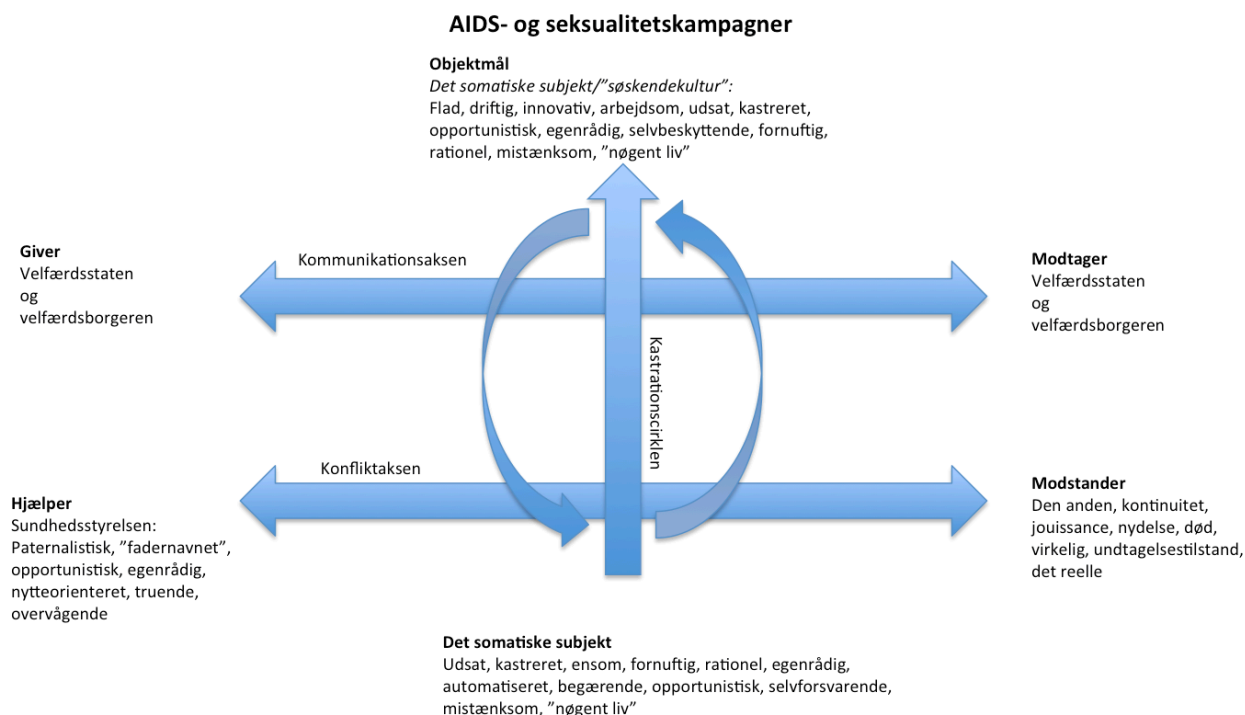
AIDS- og seksualitetskampagner

**Objektmål**
*Det somatiske subjekt/"søskendekultur":*
Flad, driftig, innovativ, arbejdsom, udsat, kastreret, opportunistisk, egenrådig, selvbeskyttende, fornuftig, rationel, mistænksom, "nøgent liv"

**Giver**
Velfærdsstaten og velfærdsborgeren

Kommunikationsaksen

**Modtager**
Velfærdsstaten og velfærdsborgeren

Kastrationscirklen

Konfliktaksen

**Hjælper**
Sundhedsstyrelsen: Paternalistisk, "fadernavnet", opportunistisk, egenrådig, nytteorienteret, truende, overvågende

**Modstander**
Den anden, kontinuitet, jouissance, nydelse, død, virkelig, undtagelsestilstand, det reelle

**Det somatiske subjekt**
Udsat, kastreret, ensom, fornuftig, rationel, egenrådig, automatiseret, begærende, opportunistisk, selvforsvarende, mistænksom, "nøgent liv"